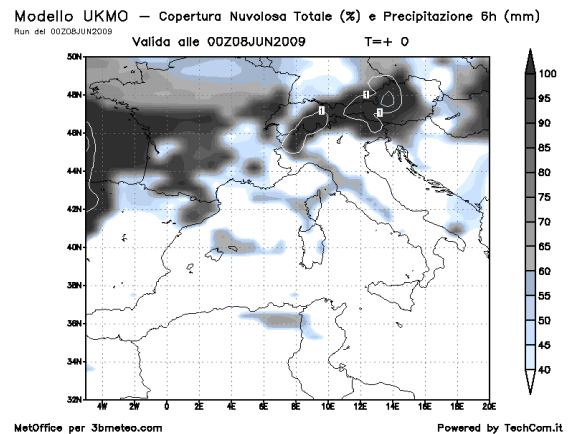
Modello UKMO — Copertura Nuvolosa Totale (%) e Precipitazione 6h (mm)
Run del 00Z08JUN2009

Valida alle 00Z08JUN2009 T=+ 0

50N
48N
46N
44N
42N
40N
38N
36N
34N
32N

4W 2W 0 2E 4E 6E 8E 10E 12E 14E 16E 18E 20E

1
1
1

100
95
90
85
80
75
70
65
60
55
50
45
40

MetOffice per 3bmeteo.com

Powered by TechCom.it